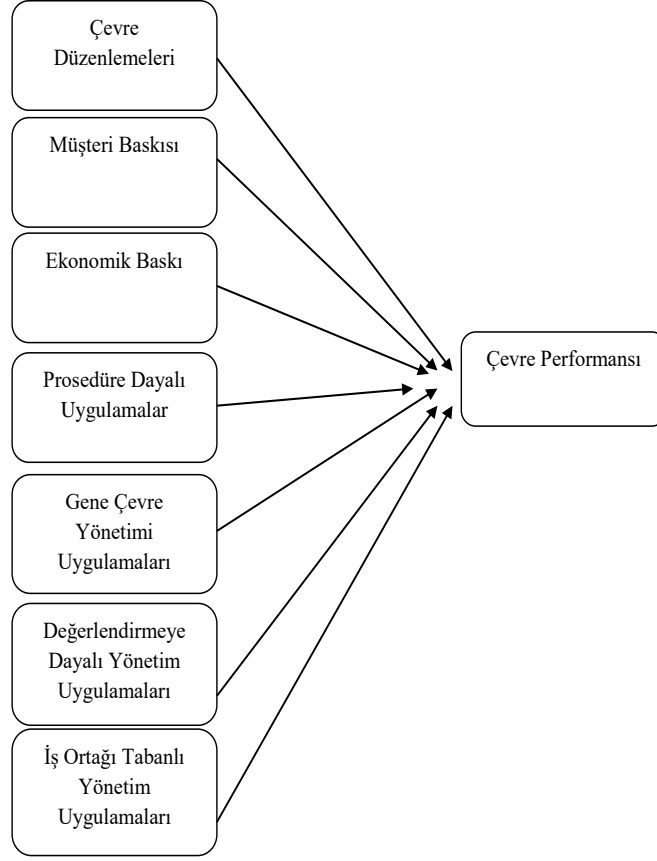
Çevre Düzenlemeleri

Müşteri Baskısı

Ekonomik Baskı

Prosedüre Dayalı Uygulamalar

Gene Çevre Yönetimi Uygulamaları

Değerlendirmeye Dayalı Yönetim Uygulamaları

İş Ortağı Tabanlı Yönetim Uygulamaları

Çevre Performansı